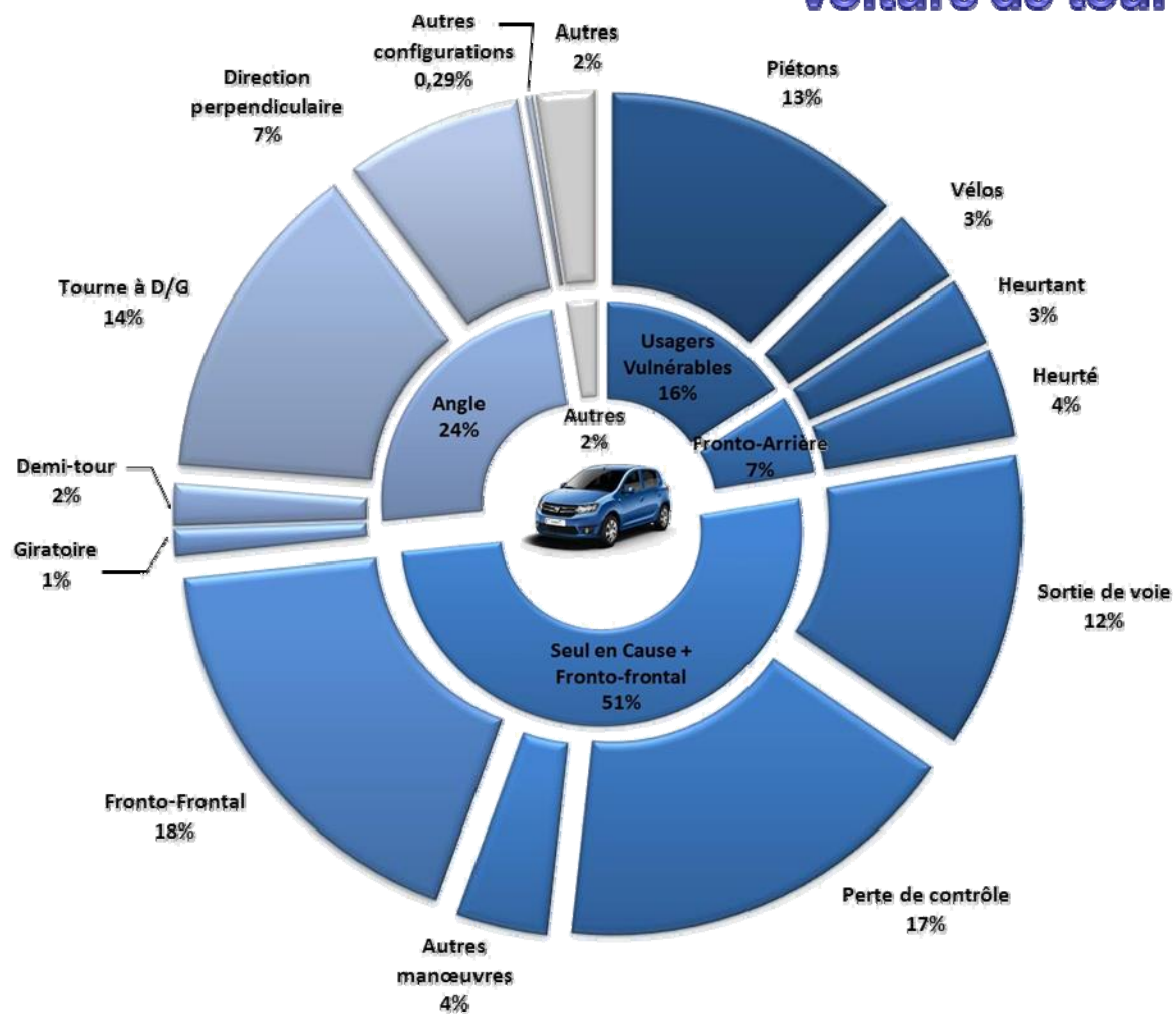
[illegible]

Autres configurations 0,29%

Autres 2%

Piétons 13%

Direction perpendiculaire 7%

Vélos 3%

Heurtant 3%

Tourne à D/G 14%

Usagers Vulnérables 16%

Heurté 4%

Angle 24%

Autres 2%

Fronto-Arrière 7%

Demi-tour 2%

Giratoire 1%

Sortie de voie 12%

Seul en Cause + Fronto-frontal 51%

Fronto-Frontal 18%

Perte de contrôle 17%

Autres manœuvres 4%